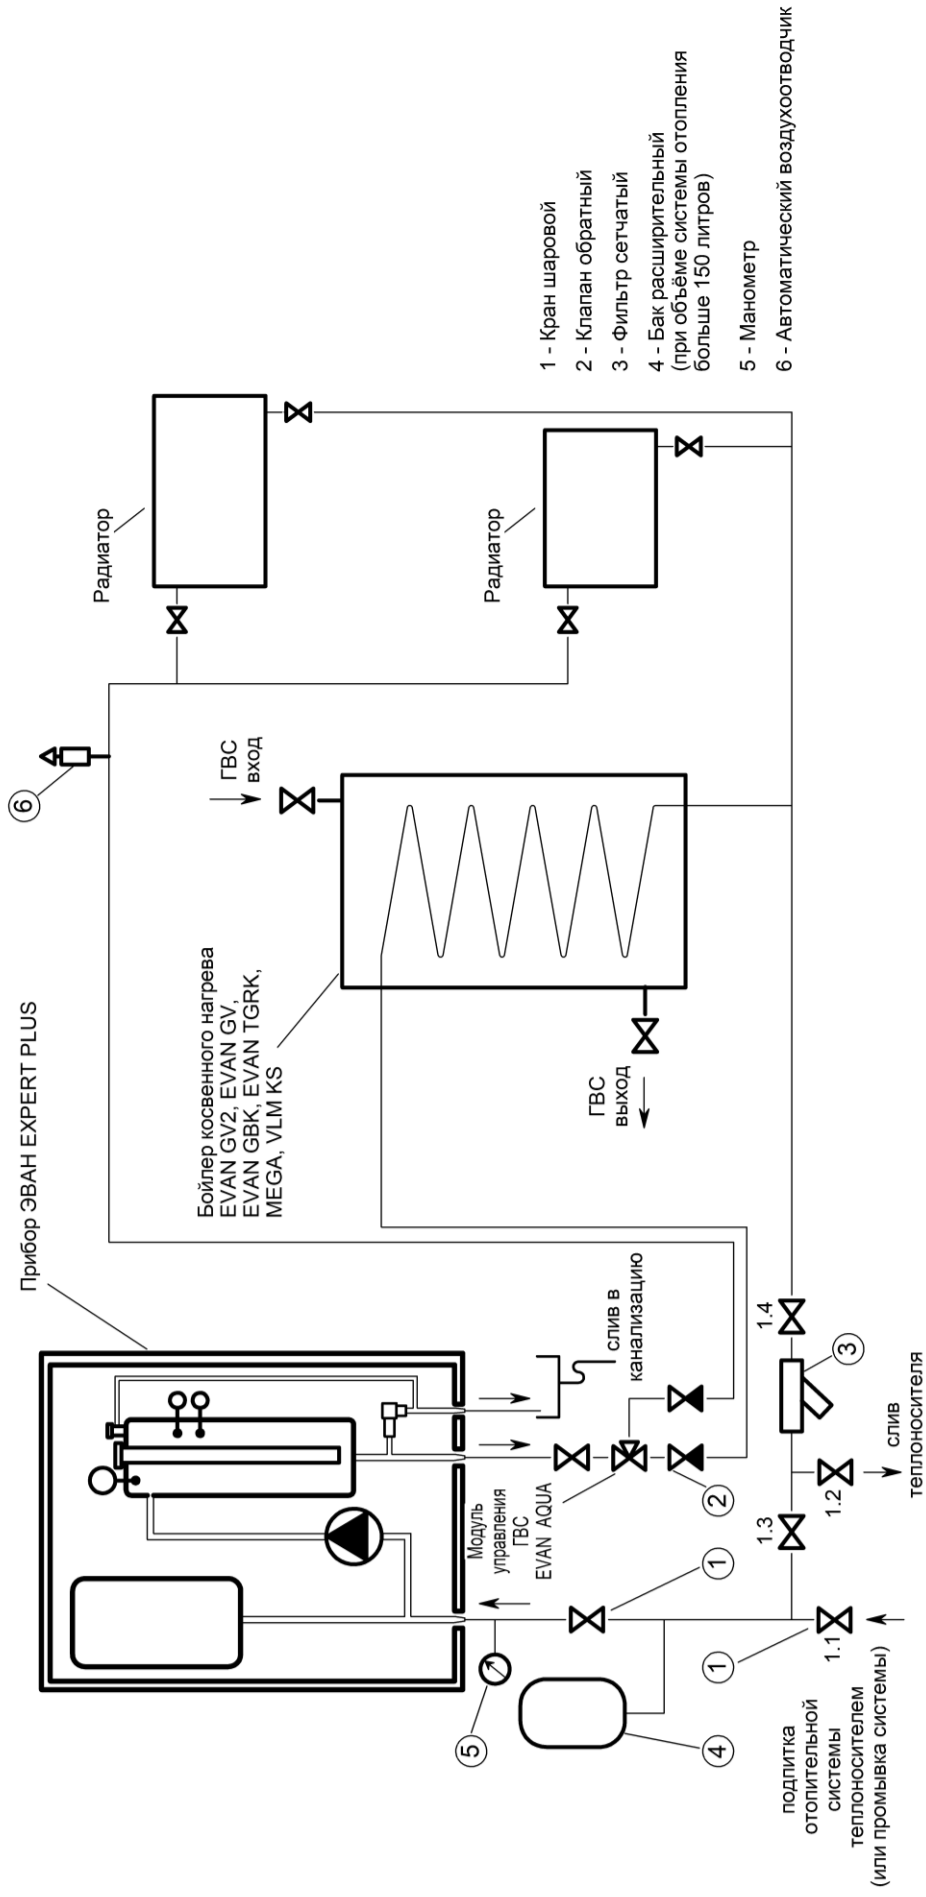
1 - Кран шаровой

2 - Клапан обратный

3 - Фильтр сетчатый

4 - Бак расширительный (при объёме системы отопления больше 150 литров)

5 - Манометр

6 - Автоматический воздухоотводчик

Прибор ЭВАН EXPERT PLUS

Радиатор

Радиатор

6

ГВС вход

Бойлер косвенного нагрева EVAN GV2, EVAN GV, EVAN GBK, EVAN TGRK, MEGA, VLM KS

ГВС выход

слив в канализацию

Модуль управления ГВС EVAN AQUA

1.4

3

2

1

1.3

1.2

слив теплоносителя

5

4

1

1.1

подпитка отопительной системы теплоносителем (или промывка системы)